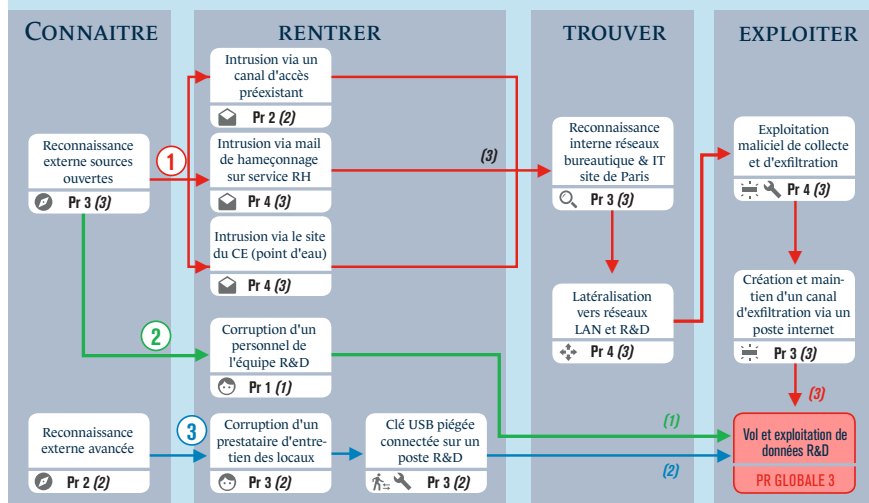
CONNAITRE

RENTRER

TROUVER

EXPLOITER

Intrusion via un canal d'accès préexistant

Pr 2 (2)

Reconnaissance externe sources ouvertes

Pr 3 (3)

1

Intrusion via mail de hameçonnage sur service RH

Pr 4 (3)

(3)

Reconnaissance interne réseaux bureautique & IT site de Paris

Pr 3 (3)

Exploitation maliciel de collecte et d'exfiltration

Pr 4 (3)

Intrusion via le site du CE (point d'eau)

Pr 4 (3)

Latéralisation vers réseaux LAN et R&D

Pr 4 (3)

Création et maintien d'un canal d'exfiltration via un poste internet

Pr 3 (3)

2

Corruption d'un personnel de l'équipe R&D

Pr 1 (1)

(3)

(1)

Reconnaissance externe avancée

Pr 2 (2)

3

Corruption d'un prestataire d'entretien des locaux

Pr 3 (2)

Clé USB piégée connectée sur un poste R&D

Pr 3 (2)

(2)

Vol et exploitation de données R&D

PR GLOBALE 3